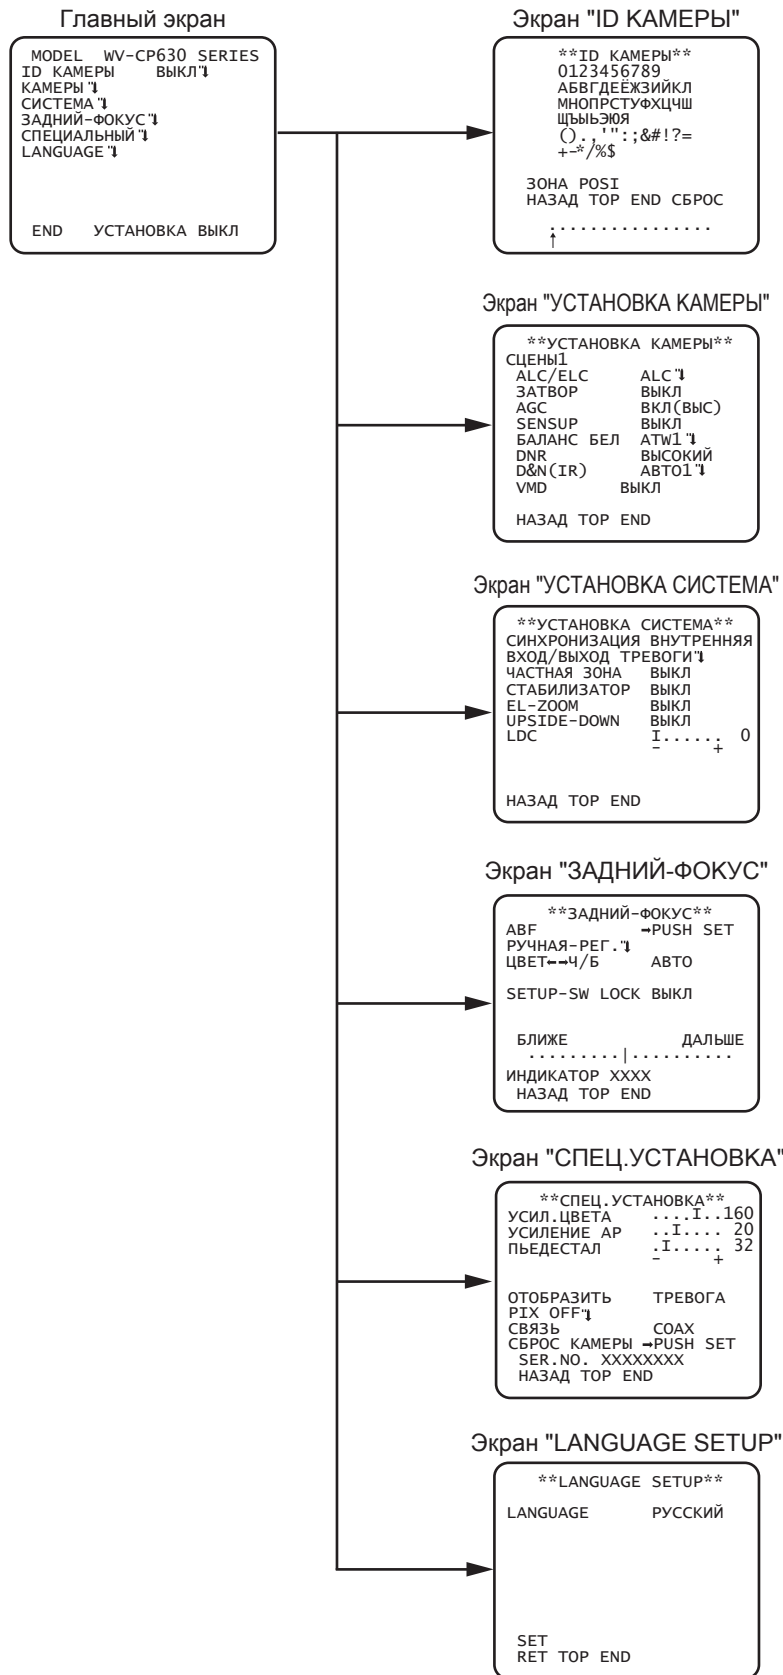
Главный экран

MODEL WV-CP630 SERIES
ID КАМЕРЫ ВЫКЛ↵
КАМЕРЫ↵
СИСТЕМА↵
ЗАДНИЙ-ФОКУС↵
СПЕЦИАЛЬНЫЙ↵
LANGUAGE↵

END УСТАНОВКА ВЫКЛ

Экран "ID КАМЕРЫ"

**ID КАМЕРЫ**
0123456789
АБВГДЕЁЖЗИЙКЛ
МНОПРСТУФХЦЧШ
ЩЪЫЬЭЮЯ
().,'":;&#!?=
+-*/%$

ЗОНА POSI
НАЗАД TOP END СБРОС

................
↑

Экран "УСТАНОВКА КАМЕРЫ"

**УСТАНОВКА КАМЕРЫ**
СЦЕНЫ1
ALC/ELC ALC↵
ЗАТВОР ВЫКЛ
AGC ВКЛ(ВЫС)
SENSUP ВЫКЛ
БАЛАНС БЕЛ ATW1↵
DNR ВЫСОКИЙ
D&N(IR) АВТО1↵
VMD ВЫКЛ

НАЗАД TOP END

Экран "УСТАНОВКА СИСТЕМА"

**УСТАНОВКА СИСТЕМА**
СИНХРОНИЗАЦИЯ ВНУТРЕННЯЯ
ВХОД/ВЫХОД ТРЕВОГИ↵
ЧАСТНАЯ ЗОНА ВЫКЛ
СТАБИЛИЗАТОР ВЫКЛ
EL-ZOOM ВЫКЛ
UPSIDE-DOWN ВЫКЛ
LDC I...... 0
- +

НАЗАД TOP END

Экран "ЗАДНИЙ-ФОКУС"

**ЗАДНИЙ-ФОКУС**
ABF →PUSH SET
РУЧНАЯ-РЕГ.↵
ЦВЕТ←→Ч/Б АВТО

SETUP-SW LOCK ВЫКЛ

БЛИЖЕ ДАЛЬШЕ
..........|..........
ИНДИКАТОР XXXX
НАЗАД TOP END

Экран "СПЕЦ.УСТАНОВКА"

**СПЕЦ.УСТАНОВКА**
УСИЛ.ЦВЕТА ....I..160
УСИЛЕНИЕ АР ..I.... 20
ПЬЕДЕСТАЛ .I..... 32
- +

ОТОБРАЗИТЬ ТРЕВОГА
PIX OFF↵
СВЯЗЬ COAX
СБРОС КАМЕРЫ →PUSH SET
SER.NO. XXXXXXXX
НАЗАД TOP END

Экран "LANGUAGE SETUP"

**LANGUAGE SETUP**

LANGUAGE РУССКИЙ

SET
RET TOP END